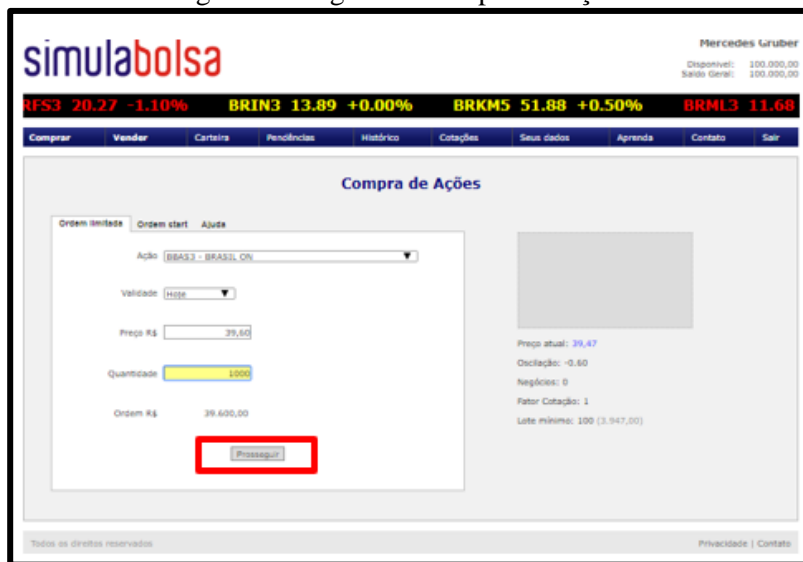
simulabolsa

Mercedes Gruber
Disponível: 100.000,00
Saldo Geral: 100.000,00

RFS3 20.27 -1.10% BRIN3 13.89 +0.00% BRKM5 51.88 +0.50% BRML3 11.68

Comprar | Vender | Carteira | Pendências | Histórico | Cotações | Seus dados | Aprenda | Contato | Sair

Compra de Ações

Ordem limitada | Ordem start | Ajuda

Ação BBAS3 - BRASIL ON

Validade Hoje

Preço R$ 39,60

Quantidade 1000

Ordem R$ 39.600,00

Prosseguir

Preço atual: 39,47
Oscilação: -0.60
Negócios: 0
Fator Cotação: 1
Lote mínimo: 100 (3.947,00)

Todos os direitos reservados

Privacidade | Contato